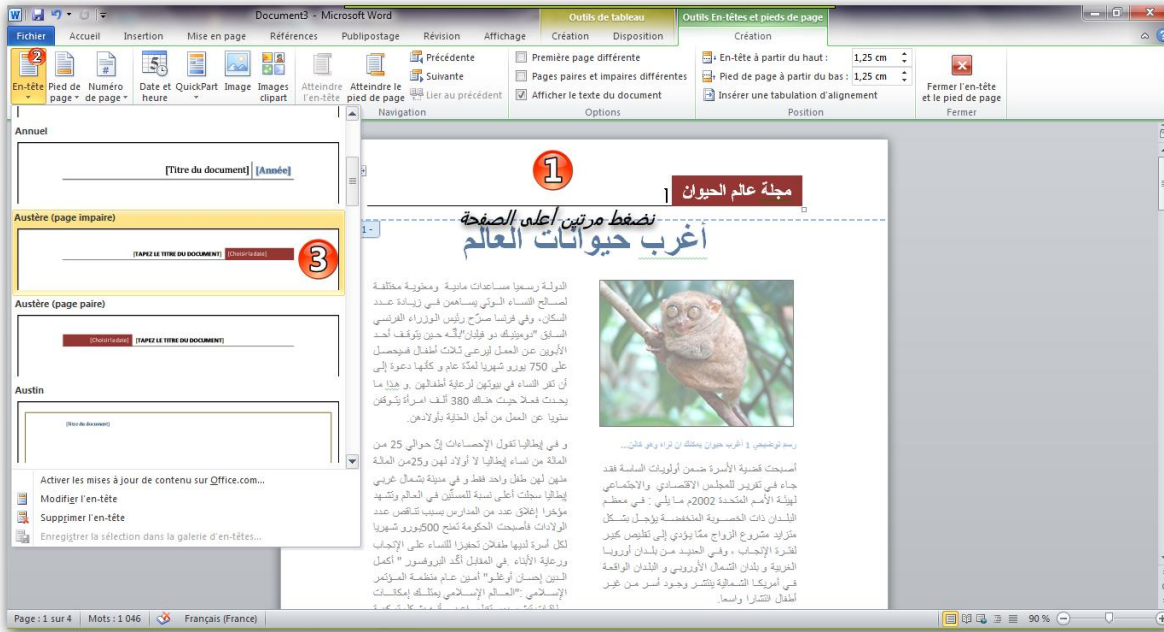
Document3 - Microsoft Word

Outils de tableau | Outils En-têtes et pieds de page

Fichier | Accueil | Insertion | Mise en page | Références | Publipostage | Révision | Affichage | Création | Disposition | Création

En-tête | Pied de page | Numéro de page | Date et heure | QuickPart | Image | Images clipart | Atteindre l'en-tête | Atteindre le pied de page | Précédente | Suivante | Lier au précédent | Navigation | Première page différente | Pages paires et impaires différentes | Afficher le texte du document | Options | En-tête à partir du haut : 1,25 cm | Pied de page à partir du bas : 1,25 cm | Insérer une tabulation d'alignement | Position | Fermer l'en-tête et le pied de page | Fermer

2

Annuel

[Titre du document] | [Année]

Austère (page impaire)

[TAPEZ LE TITRE DU DOCUMENT] [Choisir la date]

3

Austère (page paire)

[Choisir la date] [TAPEZ LE TITRE DU DOCUMENT]

Austin

[Titre du document]

Activer les mises à jour de contenu sur Office.com...

Modifier l'en-tête

Supprimer l'en-tête

Enregistrer la sélection dans la galerie d'en-têtes...

1

مجلة عالم الحيوان

نضغط مرتين أعلى الصفحة

أغرب حيوانات العالم

الدولة رسميا مساعدات مادية ومحفزة مختلفة لصالح النساء اللواتي يساهمن في زيادة عدد السكان، وفي فرنسا صرّح رئيس الوزراء الفرنسي السابق "دومينيك دو فيلبان"بأنه حين يتوقف أحد الأبوين عن العمل ليرعى ثلاث أطفال فسيحصل على 750 يورو شهريا لمدّة عام و كأنّها دعوة إلى أن تقر النساء في بيوتهن لرعاية أطفالهن و هذا ما يحدث فعلا حيث هناك 380 ألف امرأة يتوقفن سنويا عن العمل من أجل الخلفة بأولادهن.

و في إيطاليا تقول الإحصاءات إنّ حوالي 25 من المائة من نساء إيطاليا لا أولاد لهن و25من المائة منهن لهن طفل واحد فقط و في مدينة بشمال غربي إيطاليا سجلت أعلى نسبة للمسنّين في العالم وتشهد مؤخرا إغلاق عدد من المدارس بسبب تناقص عدد الولادات فأصبحت الحكومة تمنح 500يورو شهريا لكل أسرة لديها طفلان تحفيزا للنساء على الإنجاب ورعاية الأبناء ،في المقابل أكّد البروفسور " أكمل الدين إحسان أوغلو" أمين عام منظمة المؤتمر الإسلامي :"العالم الإسلامي يمتلك إمكانات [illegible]

رسم توضيحي 1 أغرب حيوان يمكنك ان تراه وهو خائن...

أصبحت قضية الأسرة ضمن أولويات السياسة فقد جاء في تقرير للمجلس الاقتصادي والاجتماعي لهيئة الأمم المتحدة 2002م ما يلي : في معظم البلدان ذات الخصوبة المنخفضة يؤجل بشكل متزايد مشروع الزواج ممّا يؤدي إلى تقليص كبير لفترة الإنجاب ، وفي العديد من بلدان أوروبا الغربية و بلدان الشمال الأوروبي و البلدان الواقعة في أمريكا الشمالية ينتشر وجود أسر من غير أطفال انتشارا واسعا.

Page : 1 sur 4 | Mots : 1 046 | Français (France) | 90 %